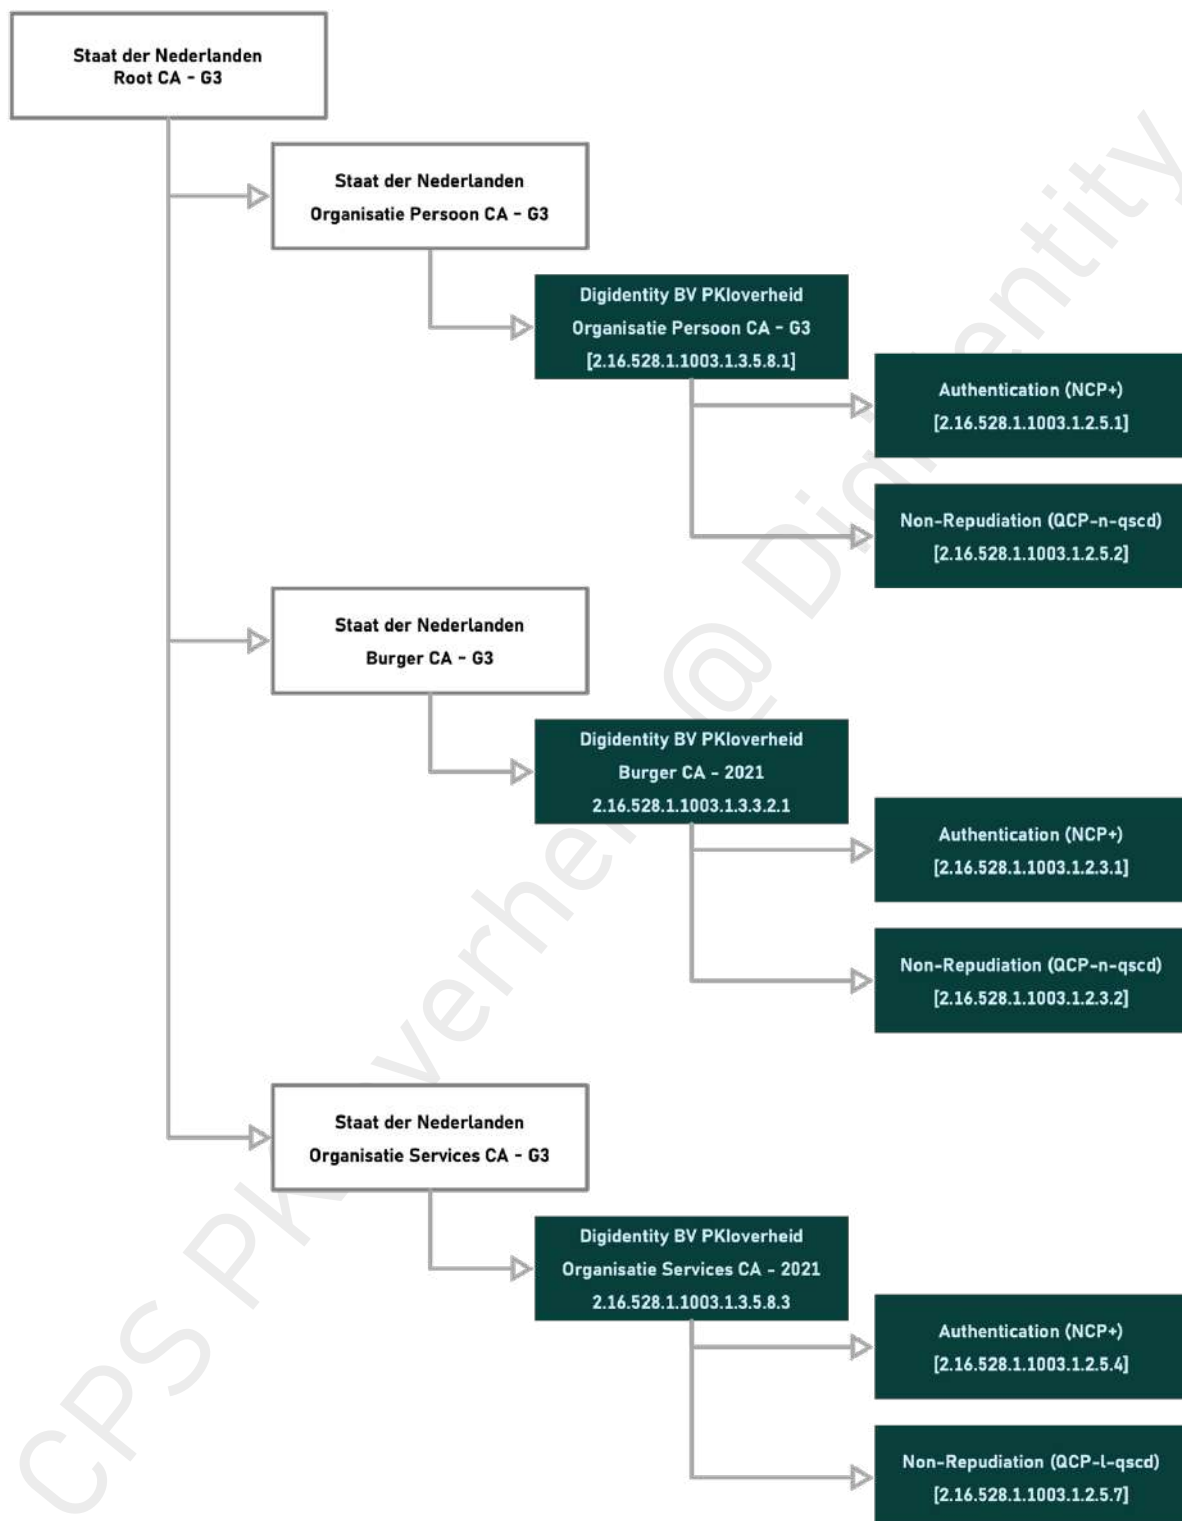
Staat der Nederlanden
Root CA - G3

Staat der Nederlanden
Organisatie Persoon CA - G3

Digidentity BV PKIoverheid
Organisatie Persoon CA - G3
[2.16.528.1.1003.1.3.5.8.1]

Authentication (NCP+)
[2.16.528.1.1003.1.2.5.1]

Non-Repudiation (QCP-n-qscd)
[2.16.528.1.1003.1.2.5.2]

Staat der Nederlanden
Burger CA - G3

Digidentity BV PKIoverheid
Burger CA - 2021
2.16.528.1.1003.1.3.3.2.1

Authentication (NCP+)
[2.16.528.1.1003.1.2.3.1]

Non-Repudiation (QCP-n-qscd)
[2.16.528.1.1003.1.2.3.2]

Staat der Nederlanden
Organisatie Services CA - G3

Digidentity BV PKIoverheid
Organisatie Services CA - 2021
2.16.528.1.1003.1.3.5.8.3

Authentication (NCP+)
[2.16.528.1.1003.1.2.5.4]

Non-Repudiation (QCP-l-qscd)
[2.16.528.1.1003.1.2.5.7]

CPS PKIoverheid @ Digidentity